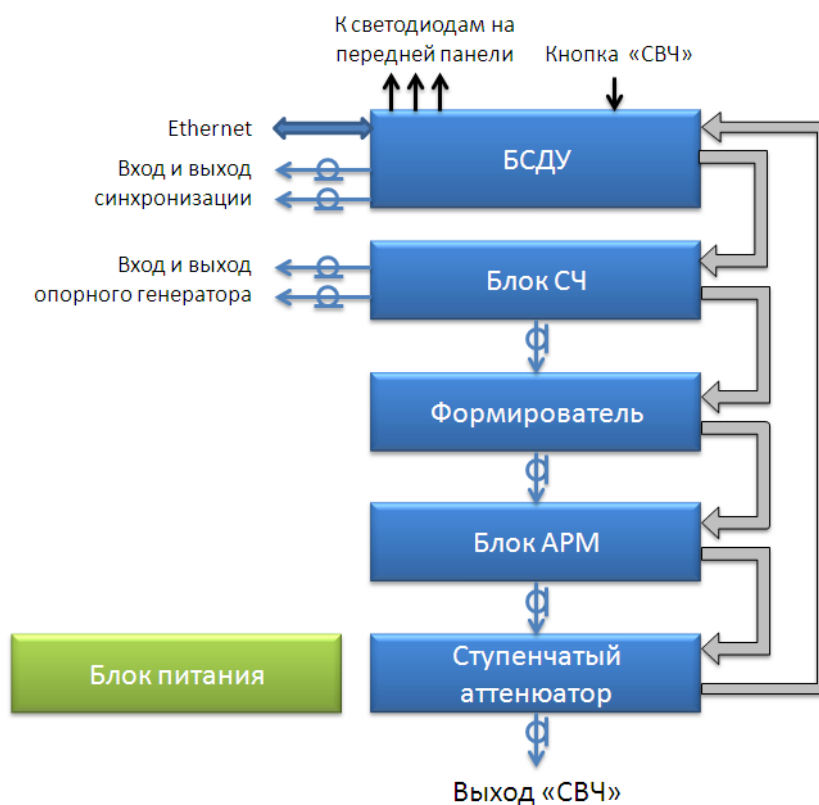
К светодиодам на передней панели

Кнопка «СВЧ»

Ethernet

Вход и выход синхронизации

БСДУ

Вход и выход опорного генератора

Блок СЧ

Формирователь

Блок АРМ

Блок питания

Ступенчатый аттенюатор

Выход «СВЧ»